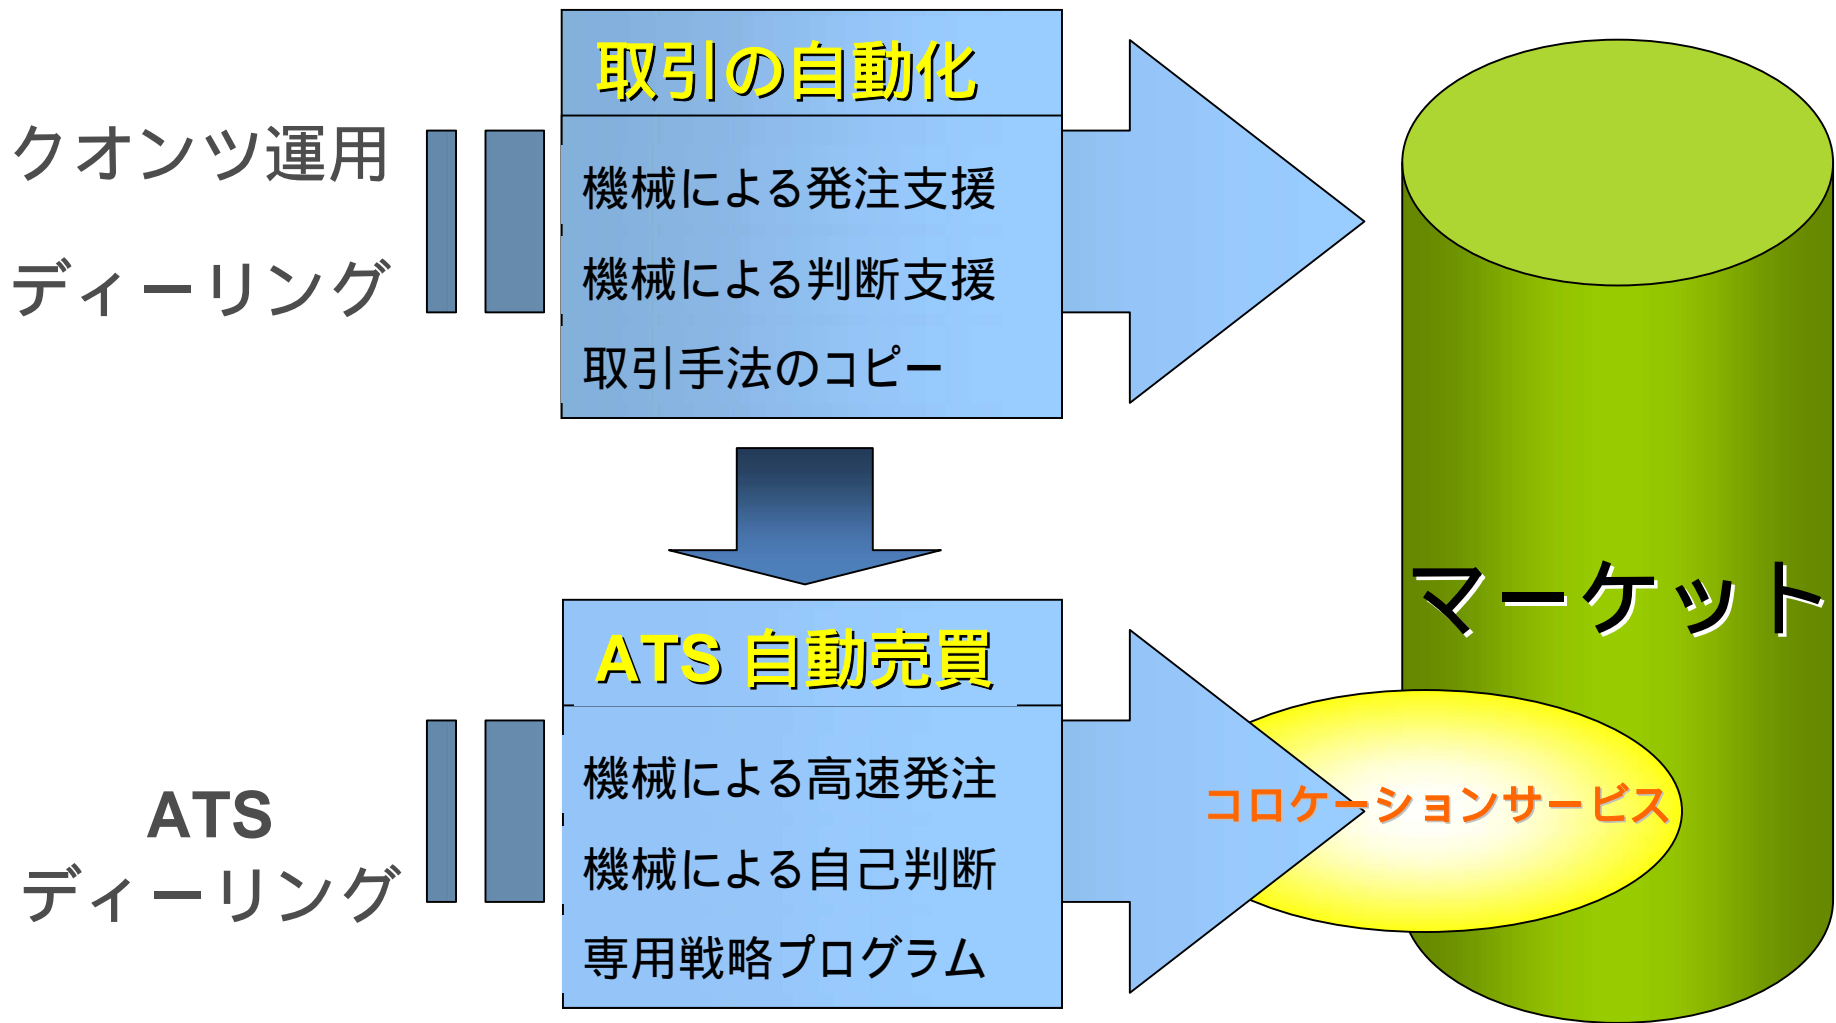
クオンツ運用

ディーリング

取引の自動化

機械による発注支援

機械による判断支援

取引手法のコピー

マーケット

ATS 自動売買

ATS ディーリング

機械による高速発注

機械による自己判断

専用戦略プログラム

コロケーションサービス